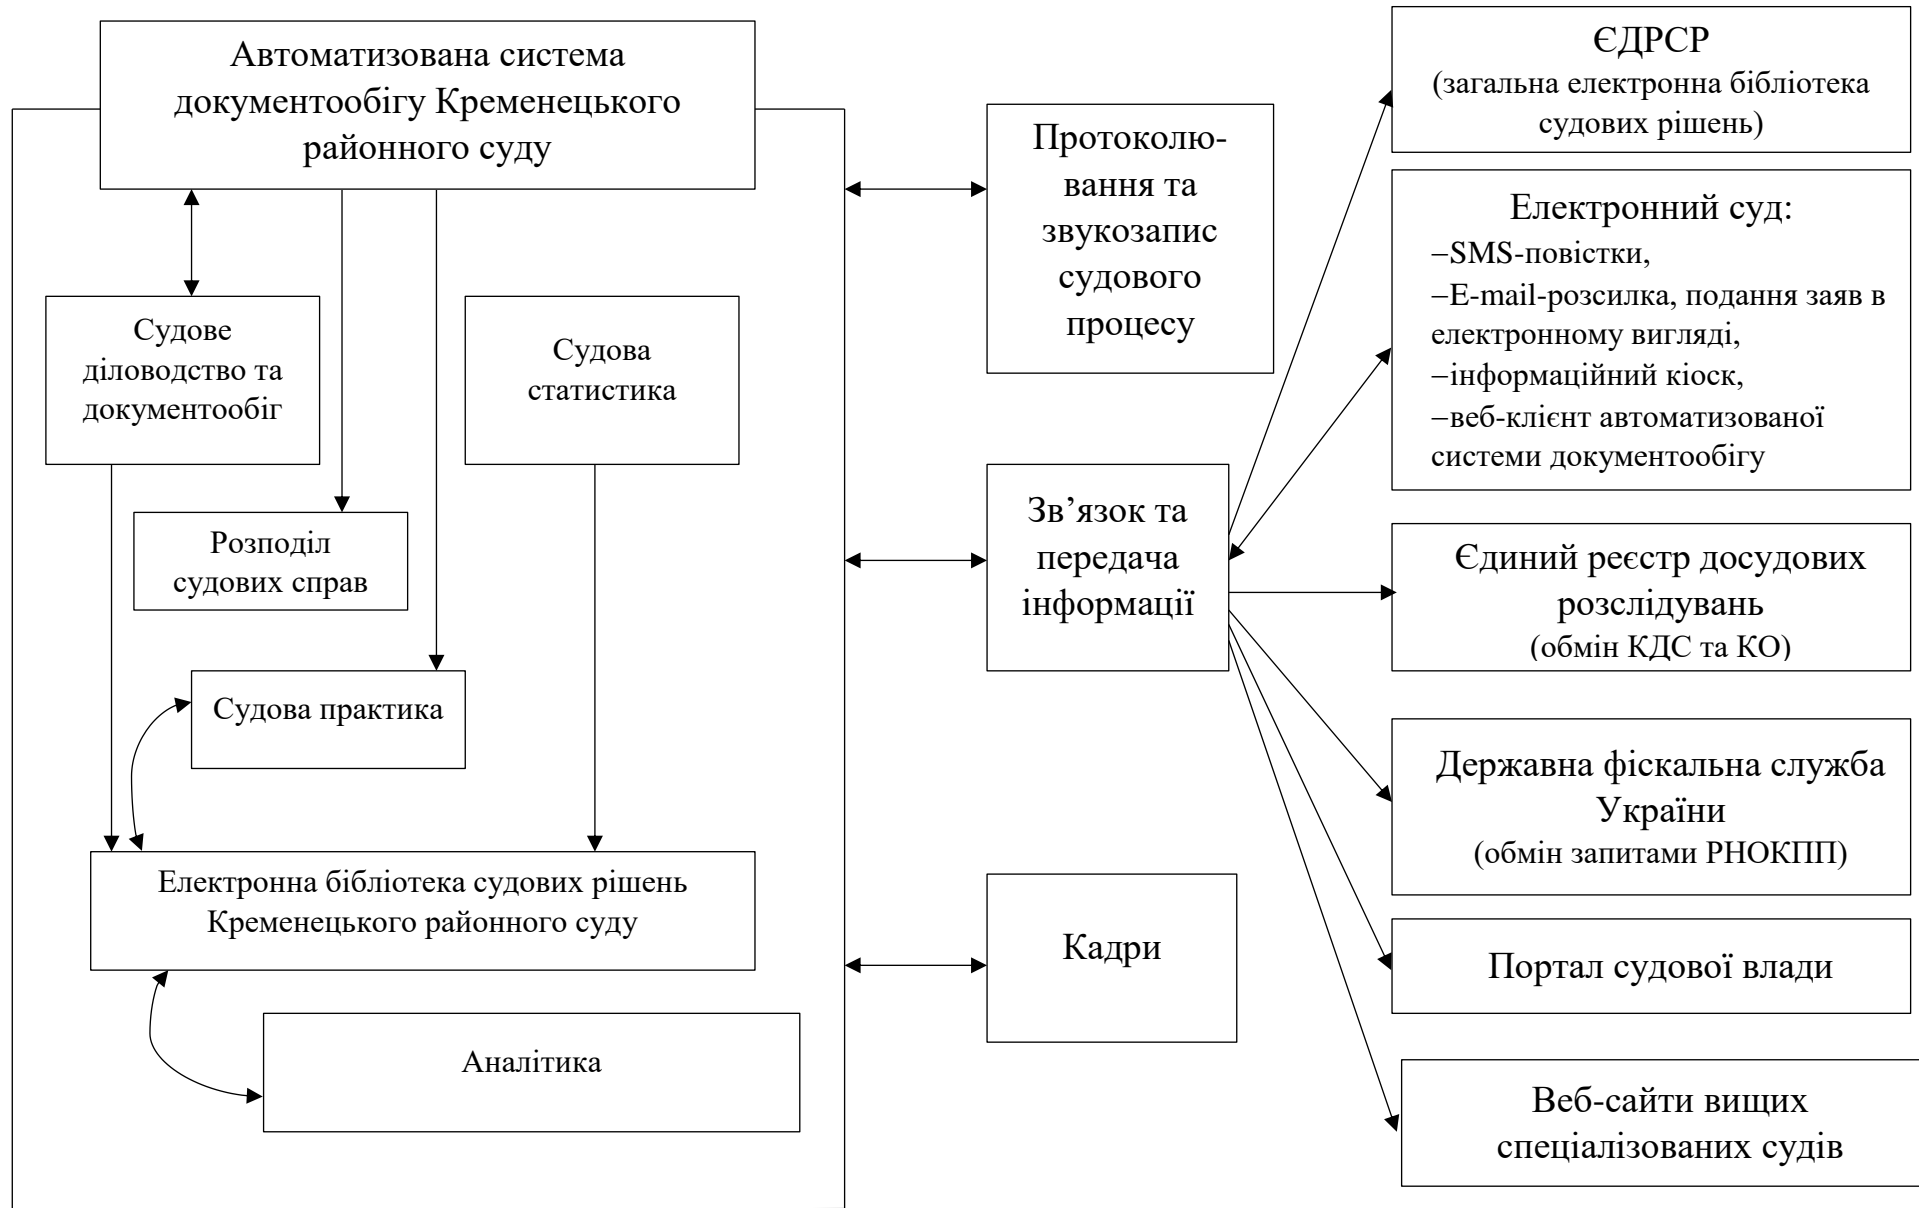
Автоматизована система документообігу Кременецького районного суду

Судове діловодство та документообіг

Судова статистика

Розподіл судових справ

Судова практика

Електронна бібліотека судових рішень Кременецького районного суду

Аналітика

Протоколювання та звукозапис судового процесу

Зв’язок та передача інформації

Кадри

ЄДРСР
(загальна електронна бібліотека судових рішень)

Електронний суд:
–SMS-повістки,
–E-mail-розсилка, подання заяв в електронному вигляді,
–інформаційний кіоск,
–веб-клієнт автоматизованої системи документообігу

Єдиний реєстр досудових розслідувань
(обмін КДС та КО)

Державна фіскальна служба України
(обмін запитами РНОКПП)

Портал судової влади

Веб-сайти вищих спеціалізованих судів